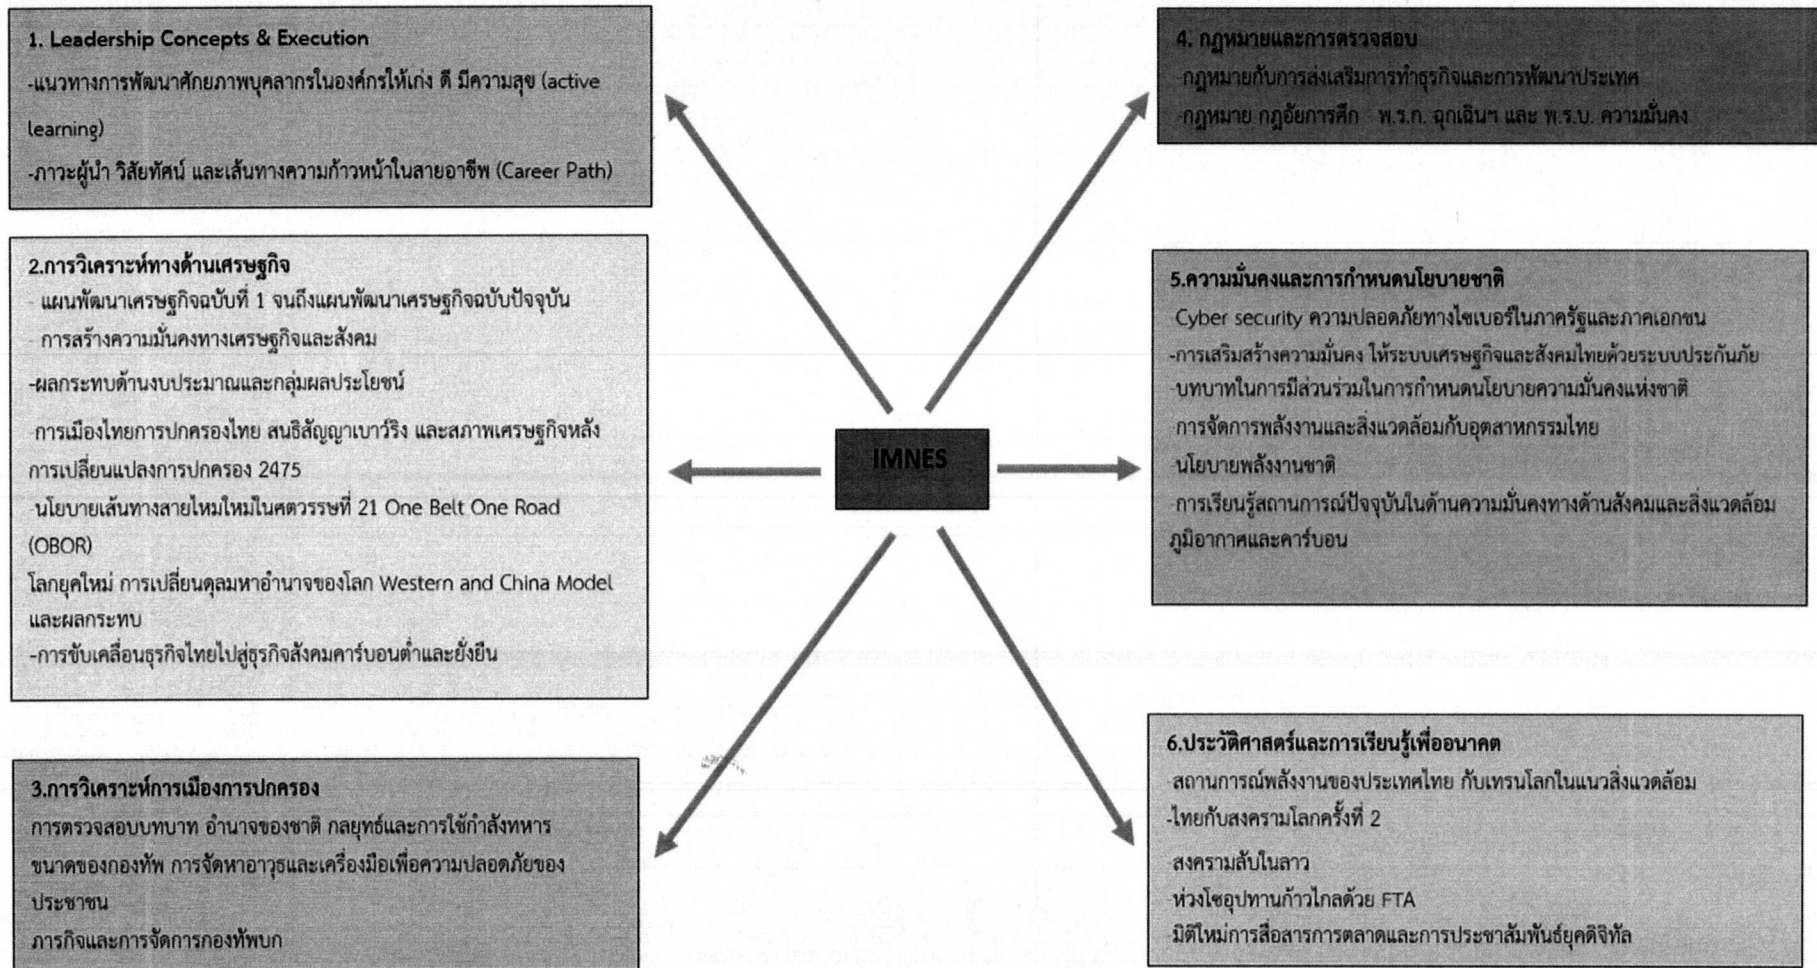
1. Leadership Concepts & Execution
-แนวทางการพัฒนาศักยภาพบุคลากรในองค์กรให้เก่ง ดี มีความสุข (active learning)
-ภาวะผู้นำ วิสัยทัศน์ และเส้นทางความก้าวหน้าในสายอาชีพ (Career Path)

2.การวิเคราะห์ทางด้านเศรษฐกิจ
-แผนพัฒนาเศรษฐกิจฉบับที่ 1 จนถึงแผนพัฒนาเศรษฐกิจฉบับปัจจุบัน
-การสร้างความมั่นคงทางเศรษฐกิจและสังคม
-ผลกระทบด้านงบประมาณและกลุ่มผลประโยชน์
-การเมืองไทยการปกครองไทย สนธิสัญญาเบาว์ริง และสภาพเศรษฐกิจหลังการเปลี่ยนแปลงการปกครอง 2475
-นโยบายเส้นทางสายไหมใหม่ในศตวรรษที่ 21 One Belt One Road (OBOR)
โลกยุคใหม่ การเปลี่ยนดุลมหาอำนาจของโลก Western and China Model และผลกระทบ
-การขับเคลื่อนธุรกิจไทยไปสู่ธุรกิจสังคมคาร์บอนต่ำและยั่งยืน

3.การวิเคราะห์การเมืองการปกครอง
การตรวจสอบบทบาท อำนาจของชาติ กลยุทธ์และการใช้กำลังทหาร ขนาดของกองทัพ การจัดหาอาวุธและเครื่องมือเพื่อความปลอดภัยของประชาชน
ภารกิจและการจัดการกองทัพบก

IMNES

4. กฎหมายและการตรวจสอบ
-กฎหมายกับการส่งเสริมการทำธุรกิจและการพัฒนาประเทศ
-กฎหมาย กฎอัยการศึก พ.ร.ก. ฉุกเฉินฯ และ พ.ร.บ. ความมั่นคง

5.ความมั่นคงและการกำหนดนโยบายชาติ
-Cyber security ความปลอดภัยทางไซเบอร์ในภาครัฐและภาคเอกชน
-การเสริมสร้างความมั่นคง ให้ระบบเศรษฐกิจและสังคมไทยด้วยระบบประกันภัย
-บทบาทในการมีส่วนร่วมในการกำหนดนโยบายความมั่นคงแห่งชาติ
-การจัดการพลังงานและสิ่งแวดล้อมกับอุตสาหกรรมไทย
-นโยบายพลังงานชาติ
-การเรียนรู้สถานการณ์ปัจจุบันในด้านความมั่นคงทางด้านสังคมและสิ่งแวดล้อม ภูมิอากาศและคาร์บอน

6.ประวัติศาสตร์และการเรียนรู้เพื่ออนาคต
-สถานการณ์พลังงานของประเทศไทย กับเทรนโลกในแนวสิ่งแวดล้อม
-ไทยกับสงครามโลกครั้งที่ 2
-สงครามลับในลาว
-ห่วงโซ่อุปทานก้าวไกลด้วย FTA
-มิติใหม่การสื่อสารการตลาดและการประชาสัมพันธ์ยุคดิจิทัล